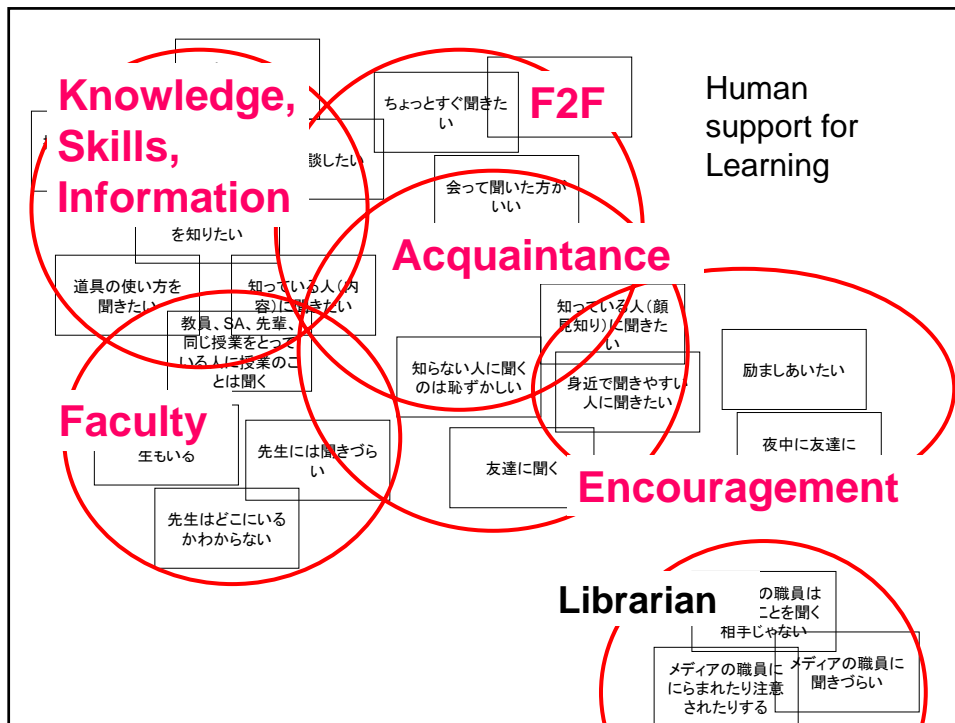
Knowledge, Skills, Information

F2F

Human support for Learning

ちょっとすぐ聞きたい

談したい

会って聞いた方がいい

を知りたい

Acquaintance

道具の使い方を聞きたい

知っている人(内容)に聞きたい

教員、SA、先輩、同じ授業をとっている人に授業のことは聞く

知っている人(顔見知り)に聞きたい

知らない人に聞くのは恥ずかしい

身近で聞きやすい人に聞きたい

励ましあいたい

Faculty

生もいる

先生には聞きづらい

夜中に友達に

友達に聞く

Encouragement

先生はどこにいるかわからない

Librarian

の職員はことを聞く相手じゃない

メディアの職員ににらまれたり注意されたりする

メディアの職員に聞きづらい